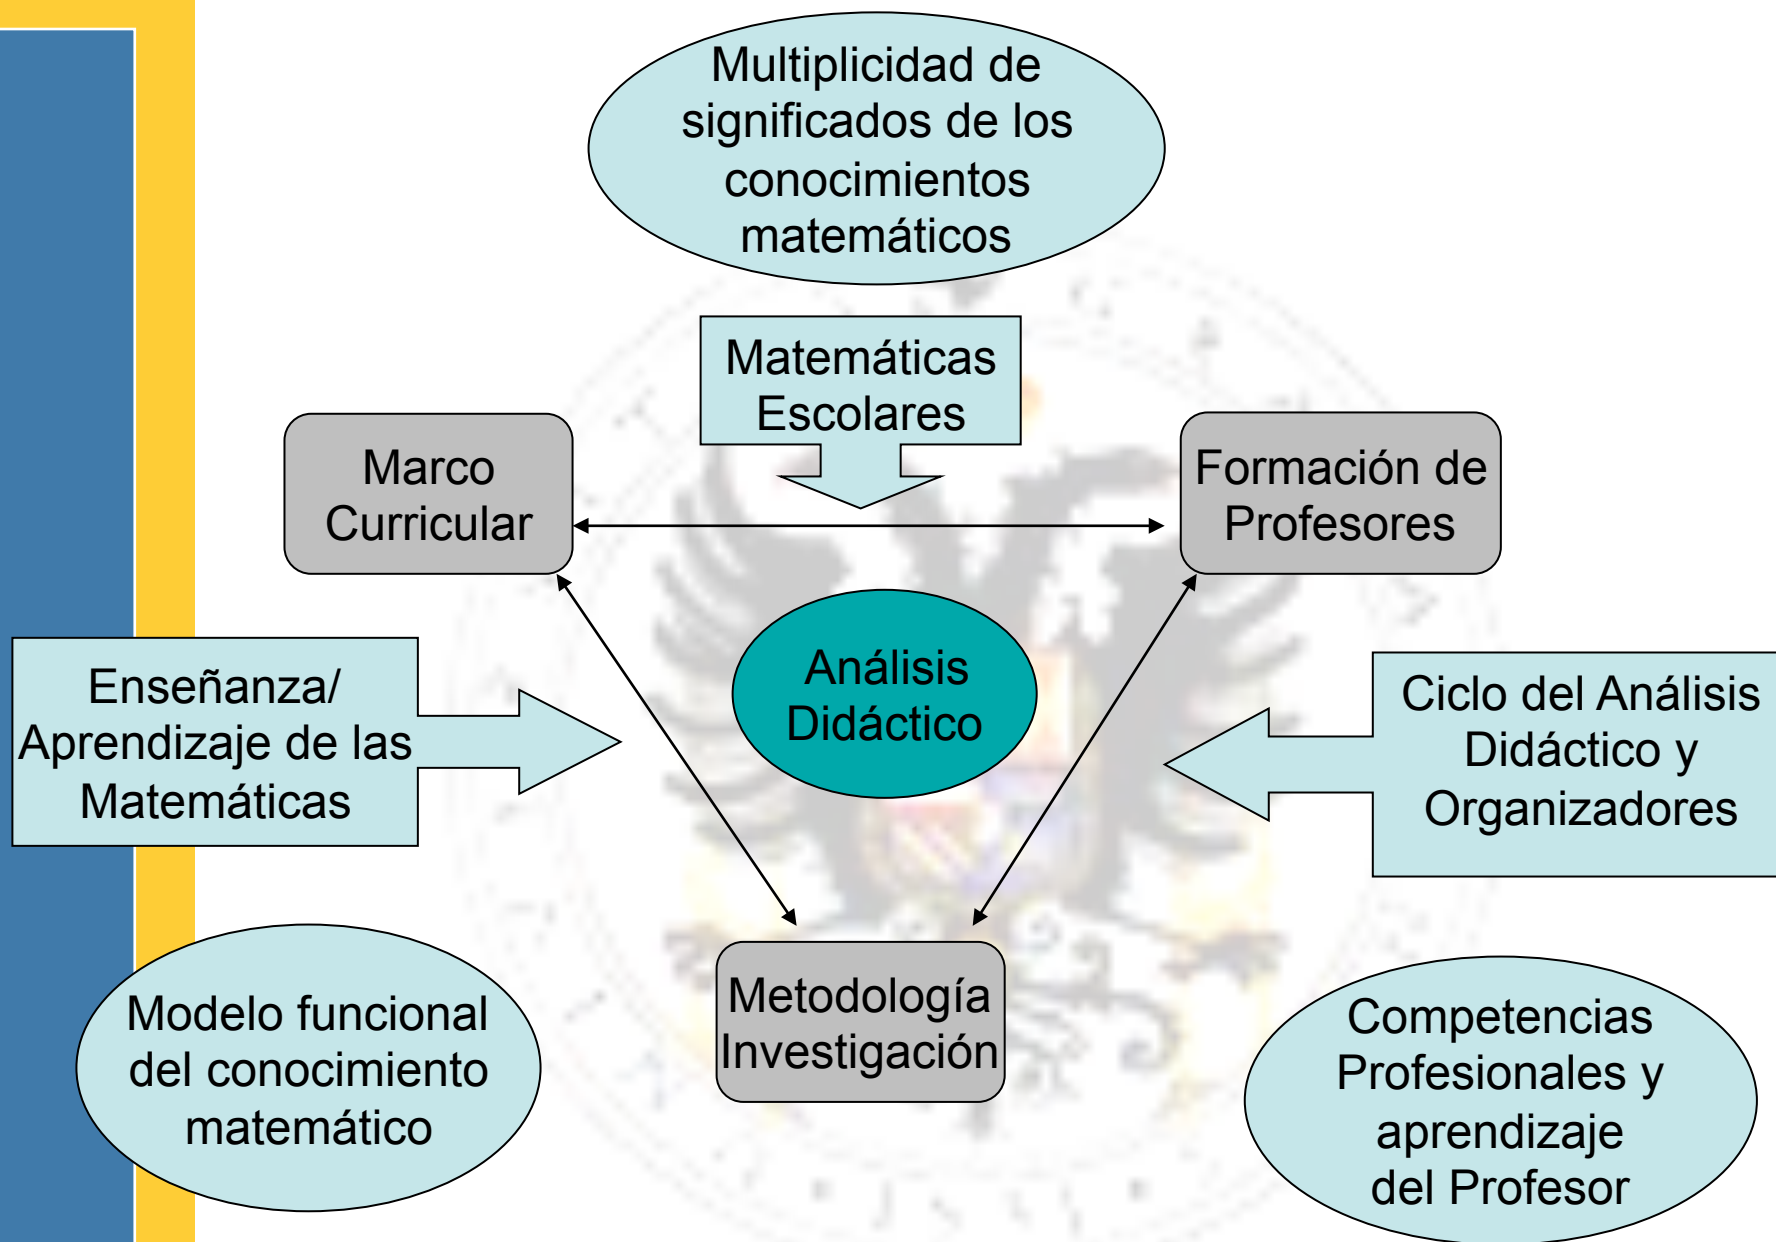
Multiplicidad de significados de los conocimientos matemáticos

Matemáticas Escolares

Marco Curricular

Formación de Profesores

Enseñanza/ Aprendizaje de las Matemáticas

Análisis Didáctico

Ciclo del Análisis Didáctico y Organizadores

Metodología Investigación

Modelo funcional del conocimiento matemático

Competencias Profesionales y aprendizaje del Profesor